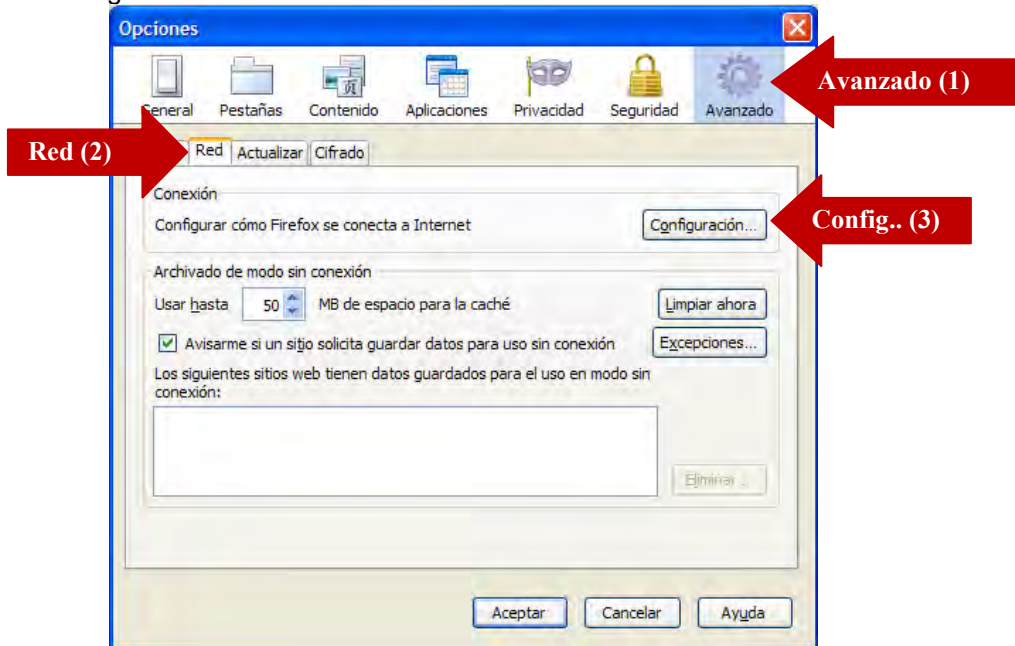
Opciones

General Pestañas Contenido Aplicaciones Privacidad Seguridad Avanzado

Avanzado (1)

Red (2)

Red Actualizar Cifrado

Conexión

Configurar cómo Firefox se conecta a Internet

Configuración...

Config.. (3)

Archivado de modo sin conexión

Usar hasta 50 MB de espacio para la caché

Limpiar ahora

Avisarme si un sitio solicita guardar datos para uso sin conexión

Excepciones...

Los siguientes sitios web tienen datos guardados para el uso en modo sin conexión:

Eliminar...

Aceptar Cancelar Ayuda